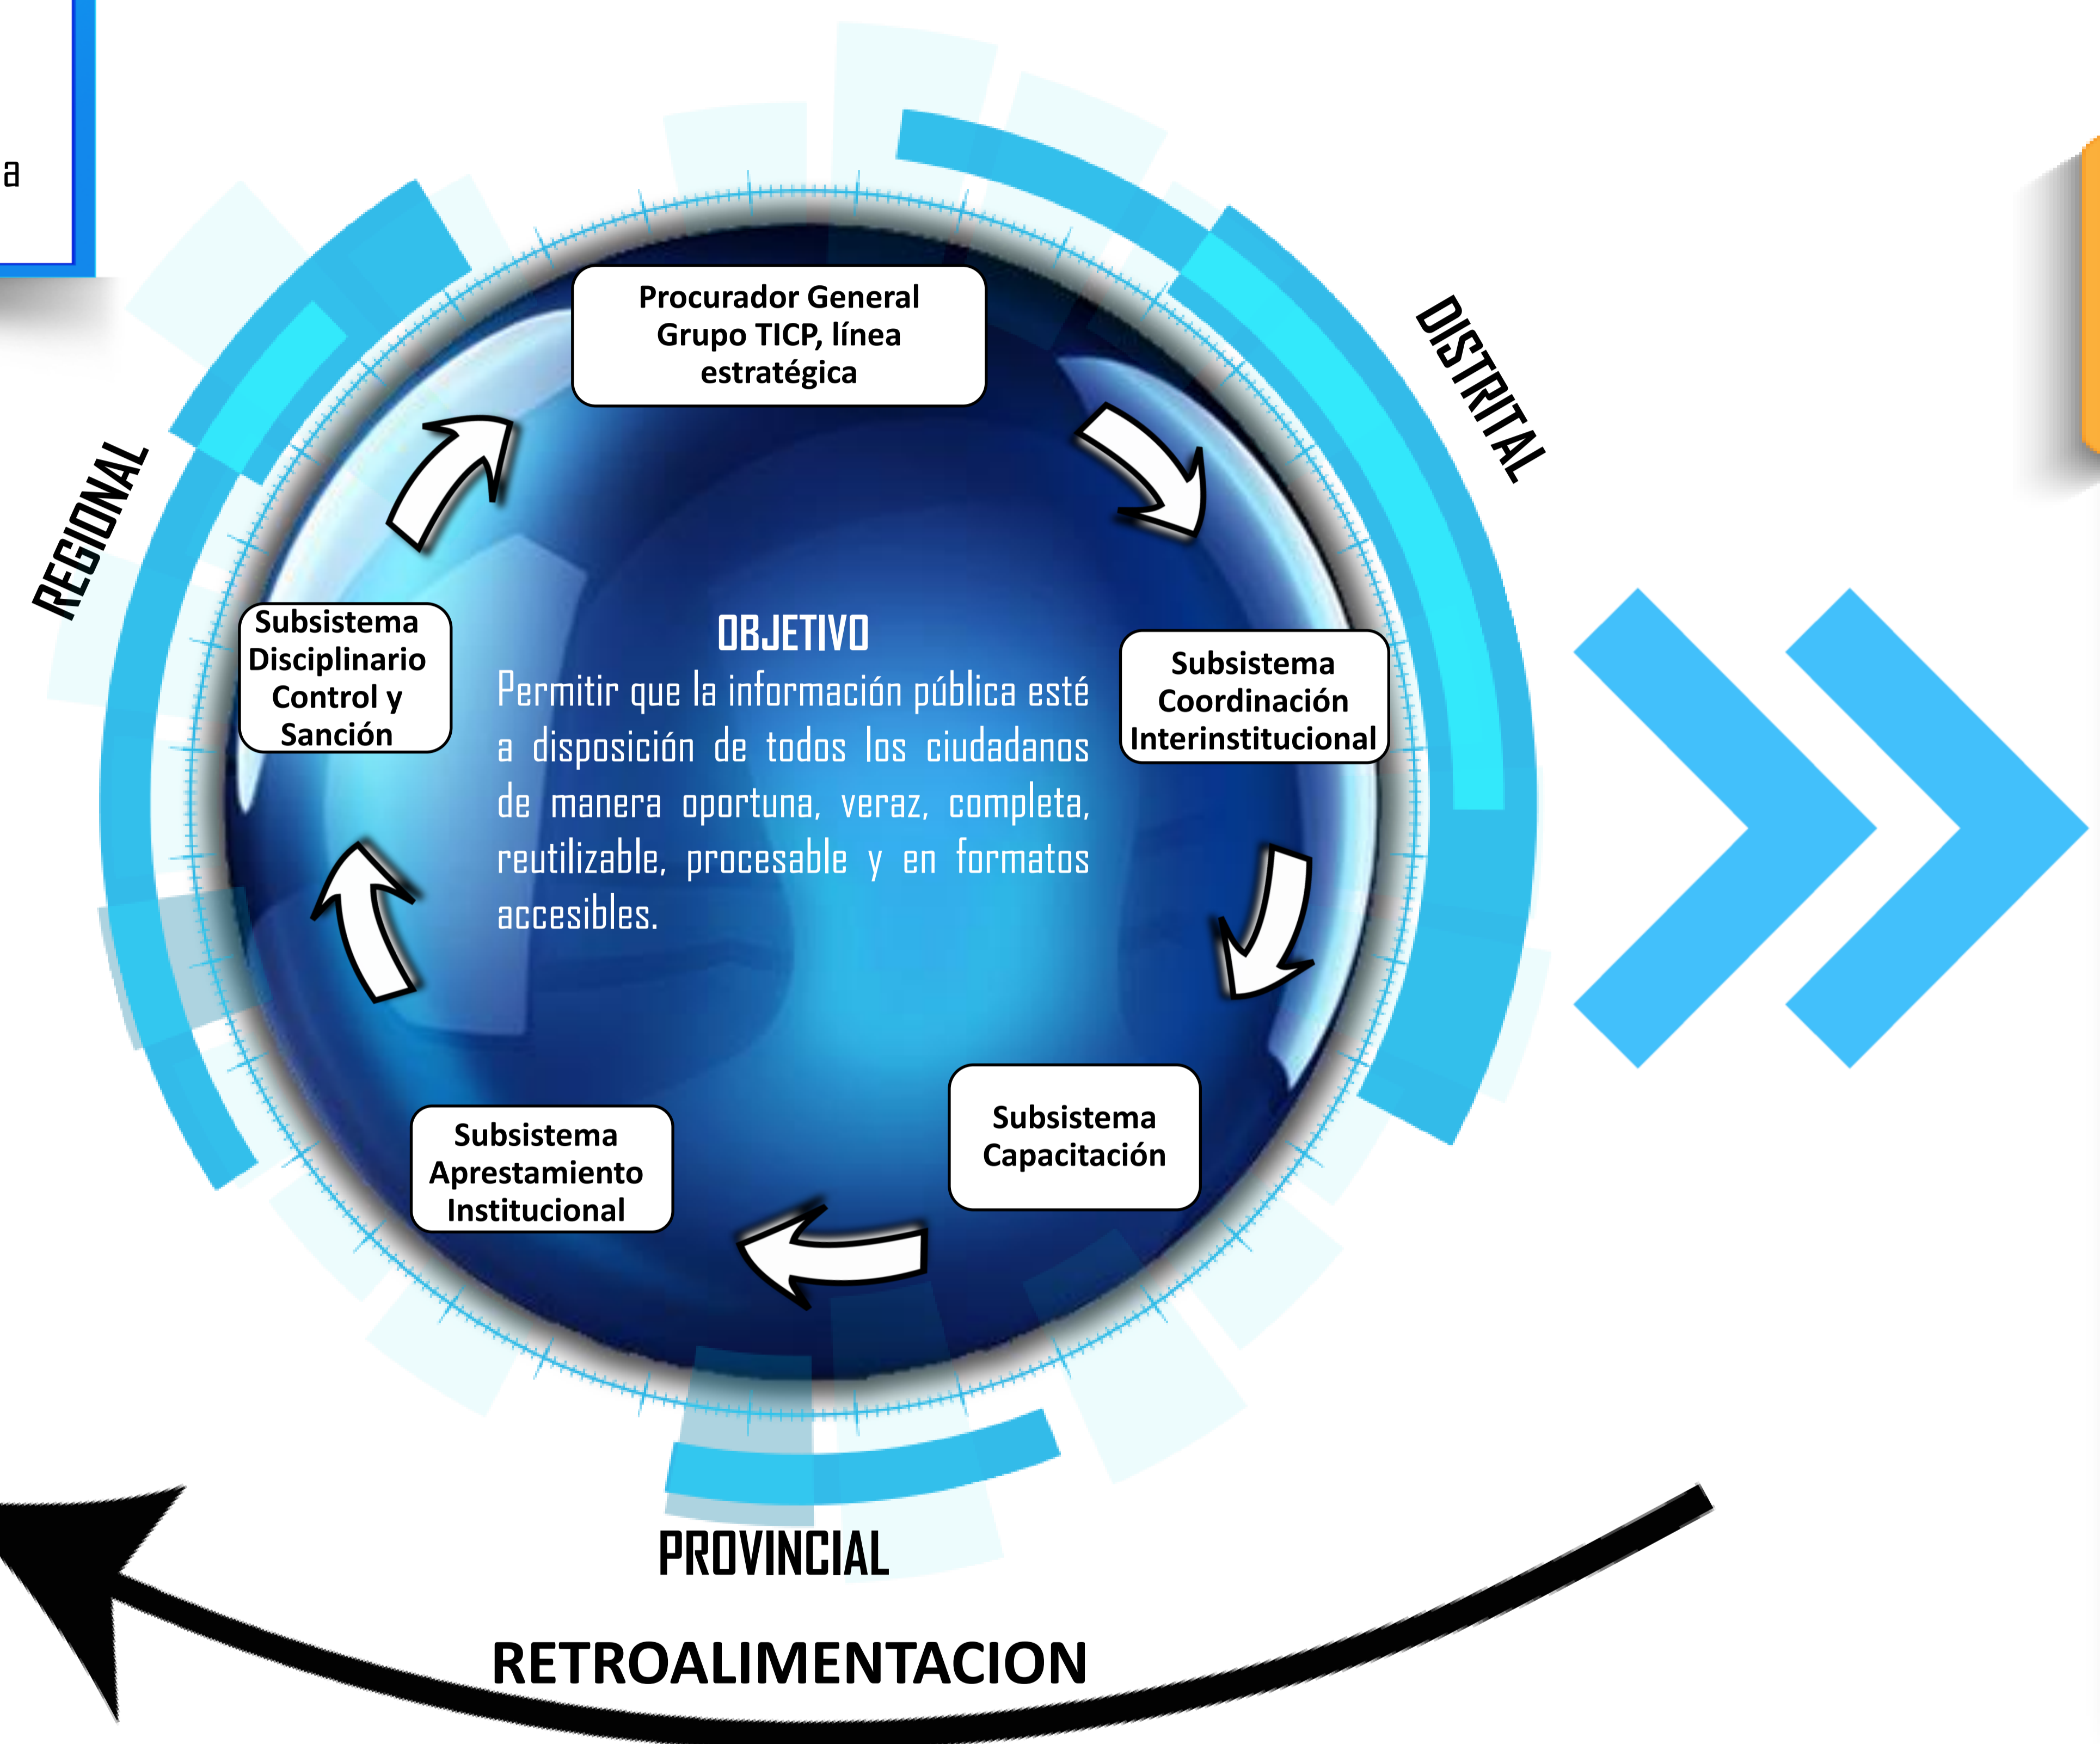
a

Procurador General Grupo TICP, línea estratégica

DISTRITAL

REGIONAL

Subsistema Disciplinario Control y Sanción

OBJETIVO

Permitir que la información pública esté a disposición de todos los ciudadanos de manera oportuna, veraz, completa, reutilizable, procesable y en formatos accesibles.

Subsistema Coordinación Interinstitucional

Subsistema Capacitación

Subsistema Aprestamiento Institucional

PROVINCIAL

RETROALIMENTACION